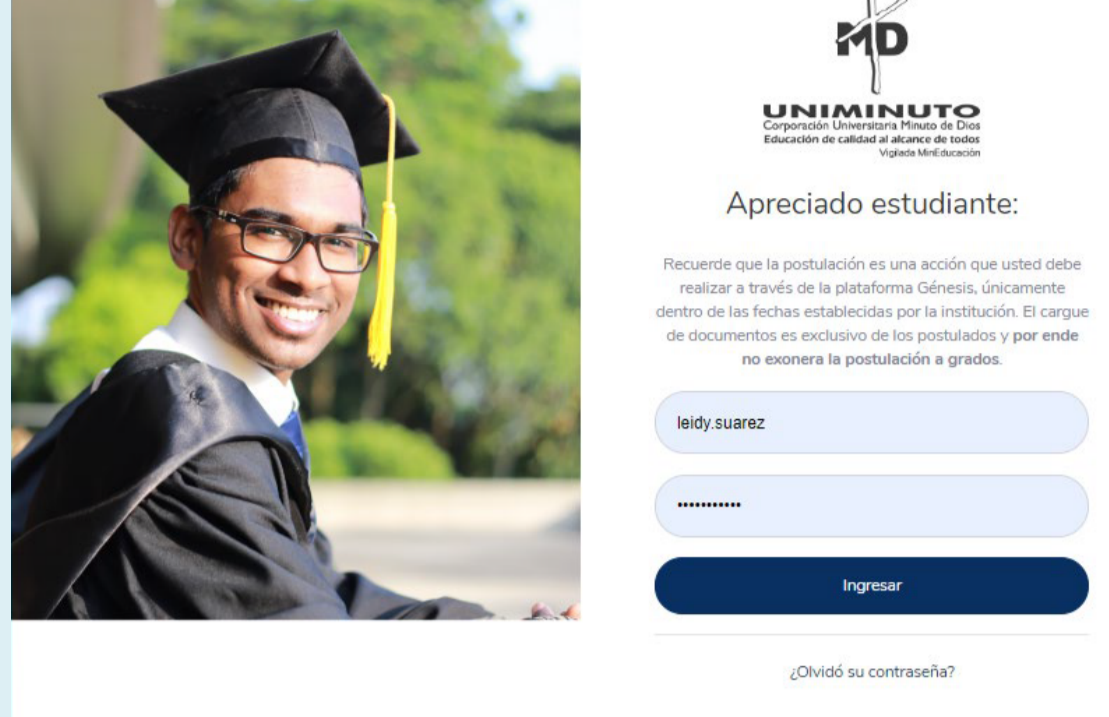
MD

UNIMINUTO
Corporación Universitaria Minuto de Dios
Educación de calidad al alcance de todos
Vigilada MinEducación

Apreciado estudiante:

Recuerde que la postulación es una acción que usted debe realizar a través de la plataforma Génesis, únicamente dentro de las fechas establecidas por la institución. El cargue de documentos es exclusivo de los postulados y por ende no exonera la postulación a grados.

leidy.suarez

············

Ingresar

¿Olvidó su contraseña?